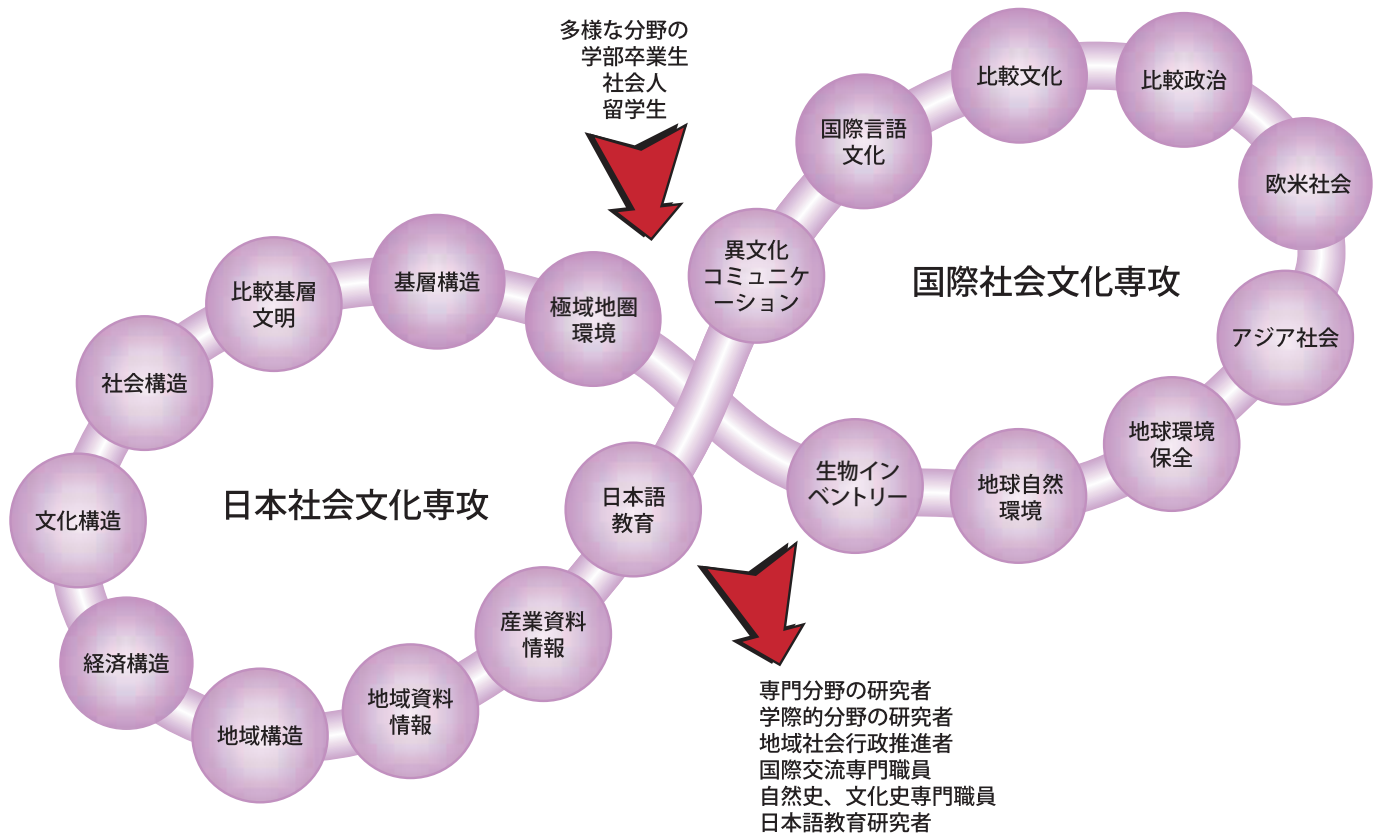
多様な分野の
学部卒業生
社会人
留学生

比較文化
比較政治
国際言語文化
欧米社会
異文化コミュニケーション
国際社会文化専攻
アジア社会
地球環境保全
生物インベントリー
地球自然環境

比較基層文明
基層構造
極域地圏環境
社会構造
文化構造
日本社会文化専攻
日本語教育
経済構造
産業資料情報
地域構造
地域資料情報

専門分野の研究者
学際的分野の研究者
地域社会行政推進者
国際交流専門職員
自然史、文化史専門職員
日本語教育研究者